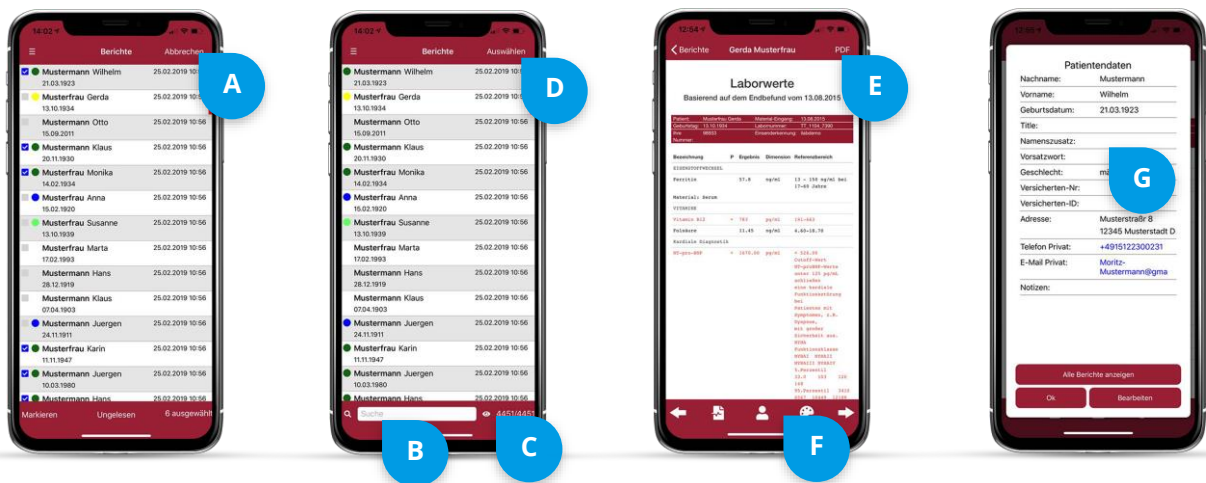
14:02

Berichte

Abbrechen

A

Mustermann Wilhelm 25.02.2019 10:5
21.03.1923
Musterfrau Gerda 25.02.2019 10:5
13.10.1934
Mustermann Otto 25.02.2019 10:56
15.09.2011
Mustermann Klaus 25.02.2019 10:56
20.11.1930
Musterfrau Monika 25.02.2019 10:56
14.02.1934
Musterfrau Anna 25.02.2019 10:56
15.02.1920
Musterfrau Susanne 25.02.2019 10:56
13.10.1939
Musterfrau Marta 25.02.2019 10:56
17.02.1993
Mustermann Hans 25.02.2019 10:56
28.12.1919
Mustermann Klaus 25.02.2019 10:56
07.04.1903
Mustermann Juergen 25.02.2019 10:56
24.11.1911
Musterfrau Karin 25.02.2019 10:56
11.11.1947
Mustermann Juergen 25.02.2019 10:56
10.03.1980
Mustermann Hans 25.02.2019 10:56

Markieren Ungelesen 6 ausgewähl

14:02

Berichte

Auswählen

D

Mustermann Wilhelm 25.02.2019 10:5
21.03.1923
Musterfrau Gerda 25.02.2019 10:5
13.10.1934
Mustermann Otto 25.02.2019 10:56
15.09.2011
Mustermann Klaus 25.02.2019 10:56
20.11.1930
Musterfrau Monika 25.02.2019 10:56
14.02.1934
Musterfrau Anna 25.02.2019 10:56
15.02.1920
Musterfrau Susanne 25.02.2019 10:56
13.10.1939
Musterfrau Marta 25.02.2019 10:56
17.02.1993
Mustermann Hans 25.02.2019 10:56
28.12.1919
Mustermann Klaus 25.02.2019 10:56
07.04.1903
Mustermann Juergen 25.02.2019 10:56
24.11.1911
Musterfrau Karin 25.02.2019 10:56
11.11.1947
Mustermann Juergen 25.02.2019 10:56
10.03.1980

Suche

4451/4451

B

C

12:54

Berichte

Gerda Musterfrau

PDF

E

Laborwerte

Basierend auf dem Endbefund vom 13.08.2015

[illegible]

F

Patientendaten

| | |
|---|---|
| Nachname: | Mustermann |
| Vorname: | Wilhelm |
| Geburtsdatum: | 21.03.1923 |
| Title: | |
| Namenszusatz: | |
| Vorsatzwort: | |
| Geschlecht: | m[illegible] |
| Versicherten-Nr: | |
| Versicherten-ID: | |
| Adresse: | Musterstraße 8 12345 Musterstadt D |
| Telefon Privat: | +4915122300231 |
| E-Mail Privat: | Moritz-Mustermann@gma |
| Notizen: | |

G

Alle Berichte anzeigen

Ok

Bearbeiten